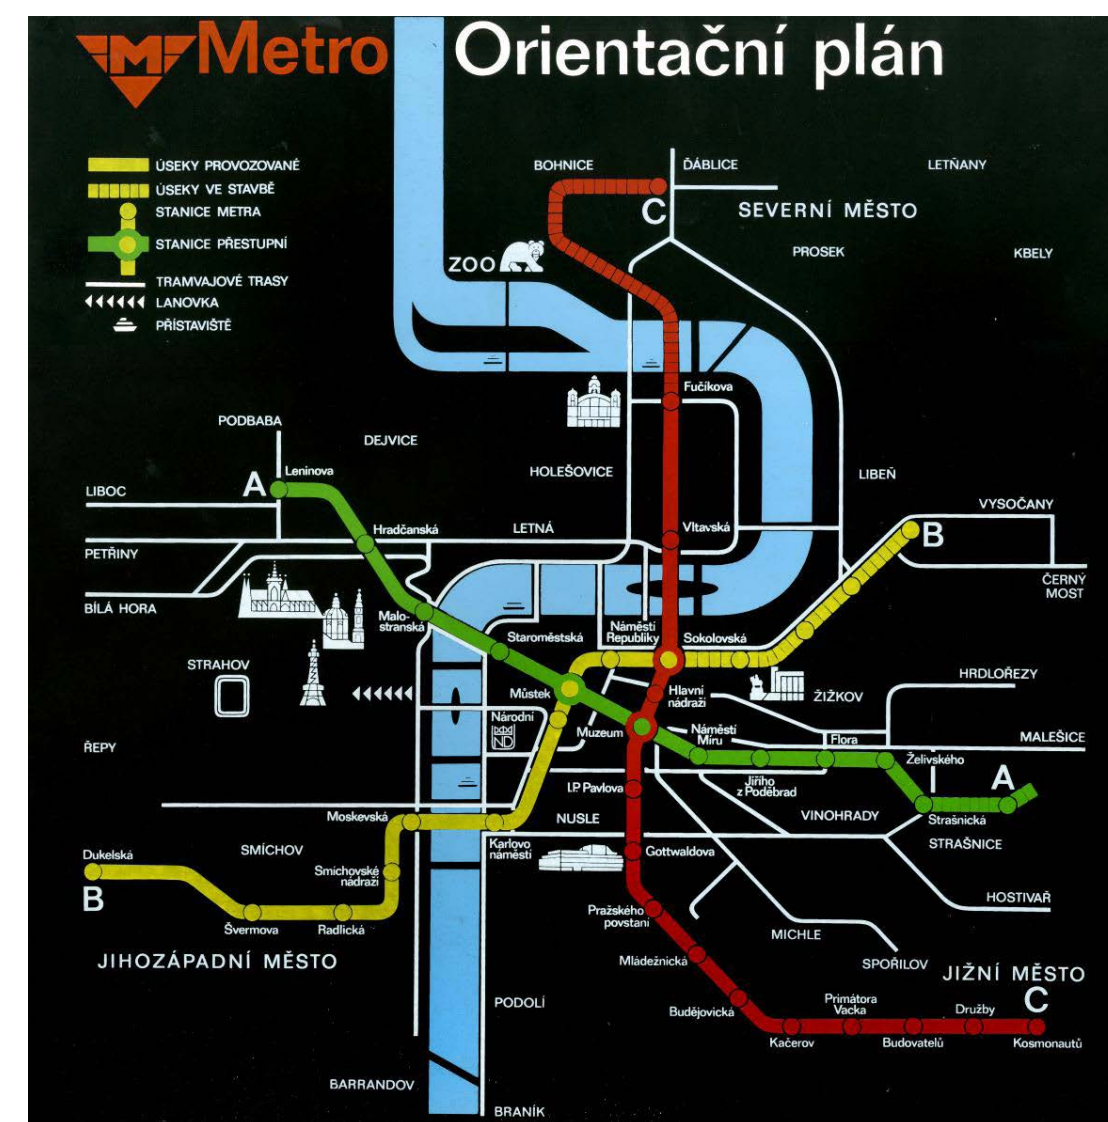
M Metro Orientační plán

ÚSEKY PROVOZOVANÉ
ÚSEKY VE STAVBĚ
STANICE METRA
STANICE PŘESTUPNÍ
TRAMVAJOVÉ TRASY
LANOVKA
PŘÍSTAVIŠTĚ

BOHNICE
ĎÁBLICE
LETŇANY
C
SEVERNÍ MĚSTO
PROSEK
KBELY
ZOO
Fučíkova
PODBABA
DEJVICE
HOLEŠOVICE
LIBEŇ
A
Leninova
LIBOC
Hradčanská
LETNÁ
Vltavská
VYSOČANY
B
PETŘINY
ČERNÝ MOST
BÍLÁ HORA
Malostranská
Staroměstská
Náměstí Republiky
Sokolovská
STRAHOV
HRDLOŘEZY
Můstek
Hlavní nádraží
ŽIŽKOV
Národní
ND
Muzeum
Náměstí Míru
Flora
MALEŠICE
ŘEPY
Jiřího z Poděbrad
Želivského
A
I.P. Pavlova
Moskevská
NUSLE
VINOHRADY
Strašnická
SMÍCHOV
Karlovo náměstí
Gottwaldova
STRAŠNICE
Dukelská
Smíchovské nádraží
B
HOSTIVAŘ
Švermova
Radlická
Pražského povstání
MICHLE
JIHOZÁPADNÍ MĚSTO
Mládežnická
SPOŘILOV
JIŽNÍ MĚSTO
C
PODOLÍ
Budějovická
Primátora Vacka
Družby
Kačerov
Budovatelů
Kosmonautů
BARRANDOV
BRANÍK